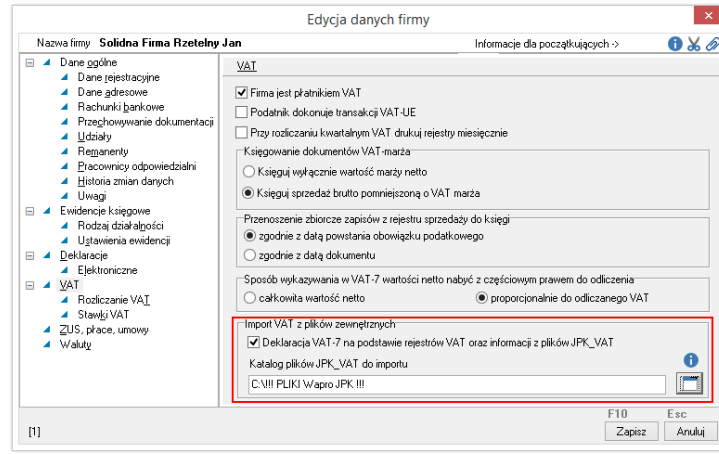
Edycja danych firmy

Nazwa firmy Solidna Firma Rzetelny Jan

Informacje dla początkujących ->

Dane ogólne
Dane rejestracyjne
Dane adresowe
Rachunki bankowe
Przechowywanie dokumentacji
Udziały
Remanenty
Pracownicy odpowiedzialni
Historia zmian danych
Uwagi
Ewidencje księgowe
Rodzaj działalności
Ustawienia ewidencji
Deklaracje
Elektroniczne
VAT
Rozliczanie VAT
Stawki VAT
ZUS, płace, umowy
Waluty

VAT

Firma jest płatnikiem VAT
Podatnik dokonuje transakcji VAT-UE
Przy rozliczaniu kwartalnym VAT drukuj rejestry miesięcznie

Księgowanie dokumentów VAT-marża
Księguj wyłącznie wartość marży netto
Księguj sprzedaż brutto pomniejszoną o VAT marża

Przenoszenie zbiorcze zapisów z rejestru sprzedaży do księgi
zgodnie z datą powstania obowiązku podatkowego
zgodnie z datą dokumentu

Sposób wykazywania w VAT-7 wartości netto nabyć z częściowym prawem do odliczenia
całkowita wartość netto
proporcjonalnie do odliczanego VAT

Import VAT z plików zewnętrznych
Deklaracja VAT-7 na podstawie rejestrów VAT oraz informacji z plików JPK_VAT
Katalog plików JPK_VAT do importu
C:\!!! PLIKI Wapro JPK !!!

[1]

F10
Zapisz
Esc
Anuluj